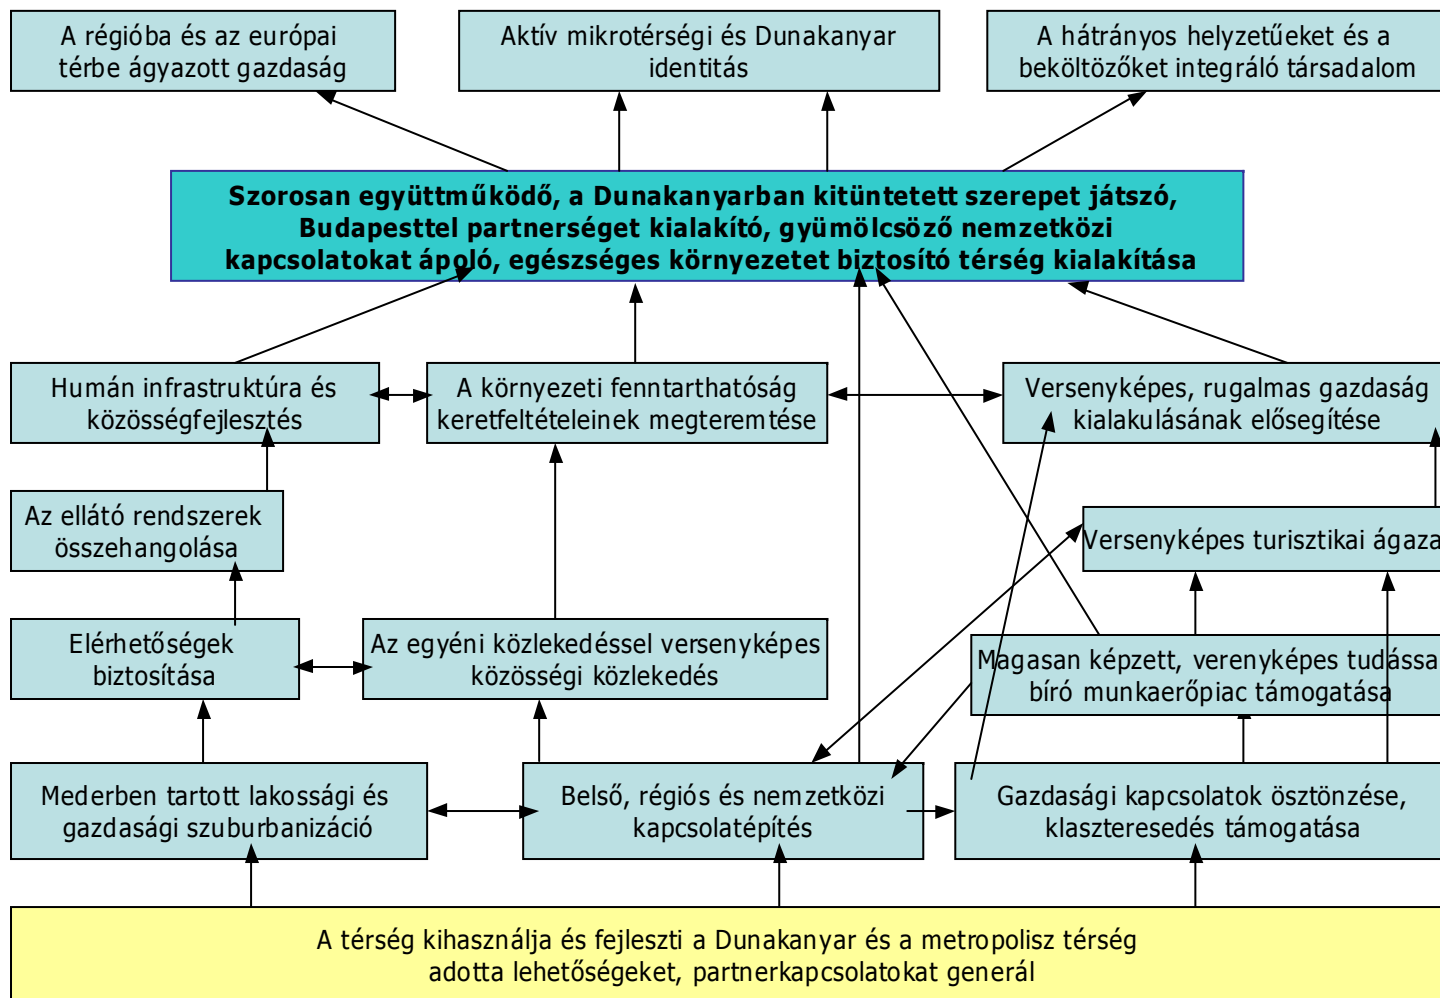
A régióba és az európai térbe ágyazott gazdaság

Aktív mikrotérségi és Dunakanyar identitás

A hátrányos helyzetűeket és a beköltözőket integráló társadalom

Szorosan együttműködő, a Dunakanyarban kitüntetett szerepet játszó, Budapesttel partnerséget kialakító, gyümölcsöző nemzetközi kapcsolatokat ápoló, egészséges környezetet biztosító térség kialakítása

Humán infrastruktúra és közösségfejlesztés

A környezeti fenntarthatóság keretfeltételeinek megteremtése

Versenyképes, rugalmas gazdaság kialakulásának elősegítése

Az ellátó rendszerek összehangolása

Versenyképes turisztikai ágaza

Elérhetőségek biztosítása

Az egyéni közlekedéssel versenyképes közösségi közlekedés

Magasan képzett, verenyképes tudással bíró munkaerőpiac támogatása

Mederben tartott lakossági és gazdasági szuburbanizáció

Belső, régiós és nemzetközi kapcsolatépítés

Gazdasági kapcsolatok ösztönzése, klaszteresedés támogatása

A térség kihasználja és fejleszti a Dunakanyar és a metropolisz térség adotta lehetőségeket, partnerkapcsolatokat generál